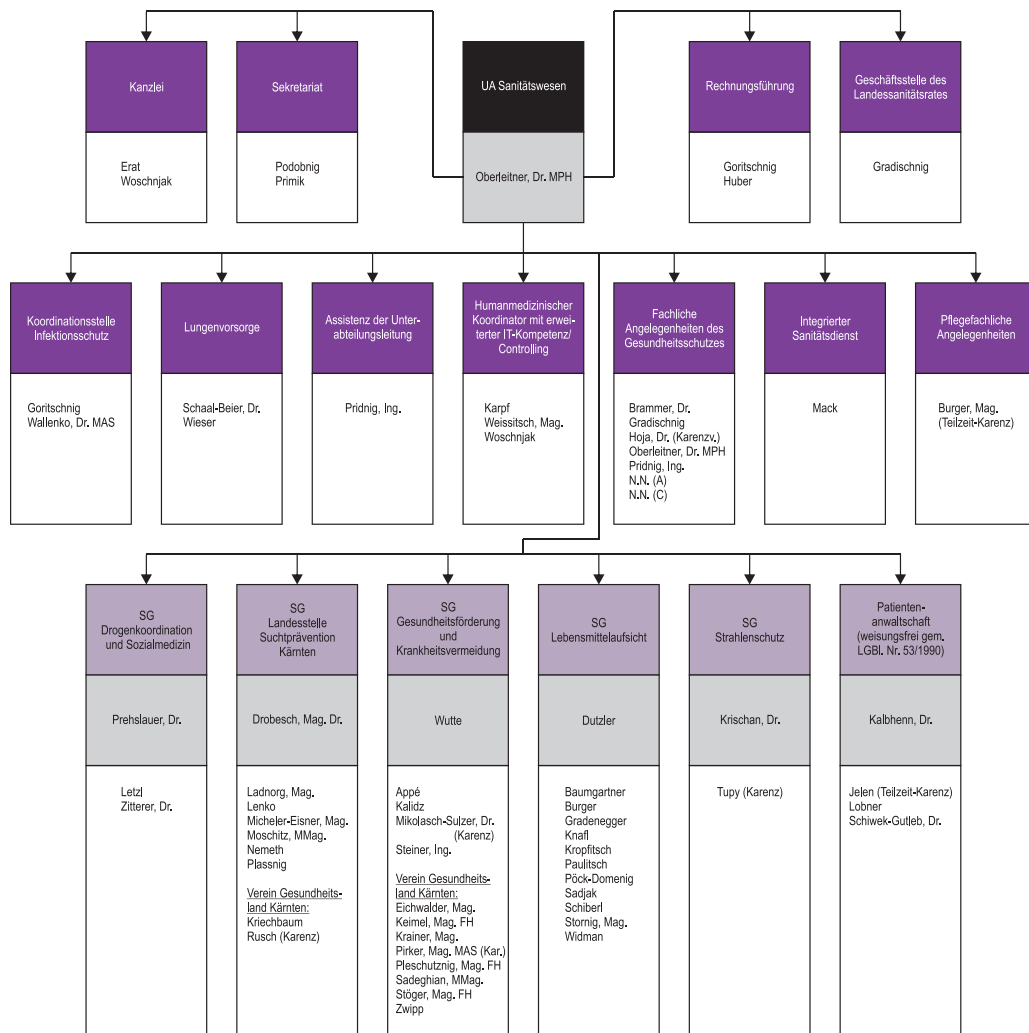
Kanzlei

Erat
Woschnjak

Sekretariat

Podobnig
Primik

UA Sanitätswesen

Oberleitner, Dr. MPH

Rechnungsführung

Goritschnig
Huber

Geschäftsstelle des Landessanitätsrates

Gradischnig

Koordinationsstelle Infektionsschutz

Goritschnig
Wallenko, Dr. MAS

Lungenvorsorge

Schaal-Beier, Dr.
Wieser

Assistenz der Unterabteilungsleitung

Pridnig, Ing.

Humanmedizinischer Koordinator mit erweiterter IT-Kompetenz/ Controlling

Karpf
Weissitsch, Mag.
Woschnjak

Fachliche Angelegenheiten des Gesundheitsschutzes

Brammer, Dr.
Gradischnig
Hoja, Dr. (Karenzv.)
Oberleitner, Dr. MPH
Pridnig, Ing.
N.N. (A)
N.N. (C)

Integrierter Sanitätsdienst

Mack

Pflegefachliche Angelegenheiten

Burger, Mag.
(Teilzeit-Karenz)

SG Drogenkoordination und Sozialmedizin

Prehslauer, Dr.

Letzl
Zitterer, Dr.

SG Landesstelle Suchtprävention Kärnten

Drobesch, Mag. Dr.

Ladnorg, Mag.
Lenko
Micheler-Eisner, Mag.
Moschitz, MMag.
Nemeth
Plassnig

Verein Gesundheitsland Kärnten:
Kriechbaum
Rusch (Karenz)

SG Gesundheitsförderung und Krankheitsvermeidung

Wutte

Appé
Kalidz
Mikolasch-Sulzer, Dr. (Karenz)
Steiner, Ing.

Verein Gesundheitsland Kärnten:
Eichwalder, Mag.
Keimel, Mag. FH
Krainer, Mag.
Pirker, Mag. MAS (Kar.)
Pleschutznig, Mag. FH
Sadeghian, MMag.
Stöger, Mag. FH
Zwipp

SG Lebensmittelaufsicht

Dutzler

Baumgartner
Burger
Gradenegger
Knafl
Kropfitsch
Paulitsch
Pöck-Domenig
Sadjak
Schiberl
Stornig, Mag.
Widman

SG Strahlenschutz

Krischan, Dr.

Tupy (Karenz)

Patientenanwaltschaft (weisungsfrei gem. LGBl. Nr. 53/1990)

Kalbhenn, Dr.

Jelen (Teilzeit-Karenz)
Lobner
Schiwek-Gutleb, Dr.